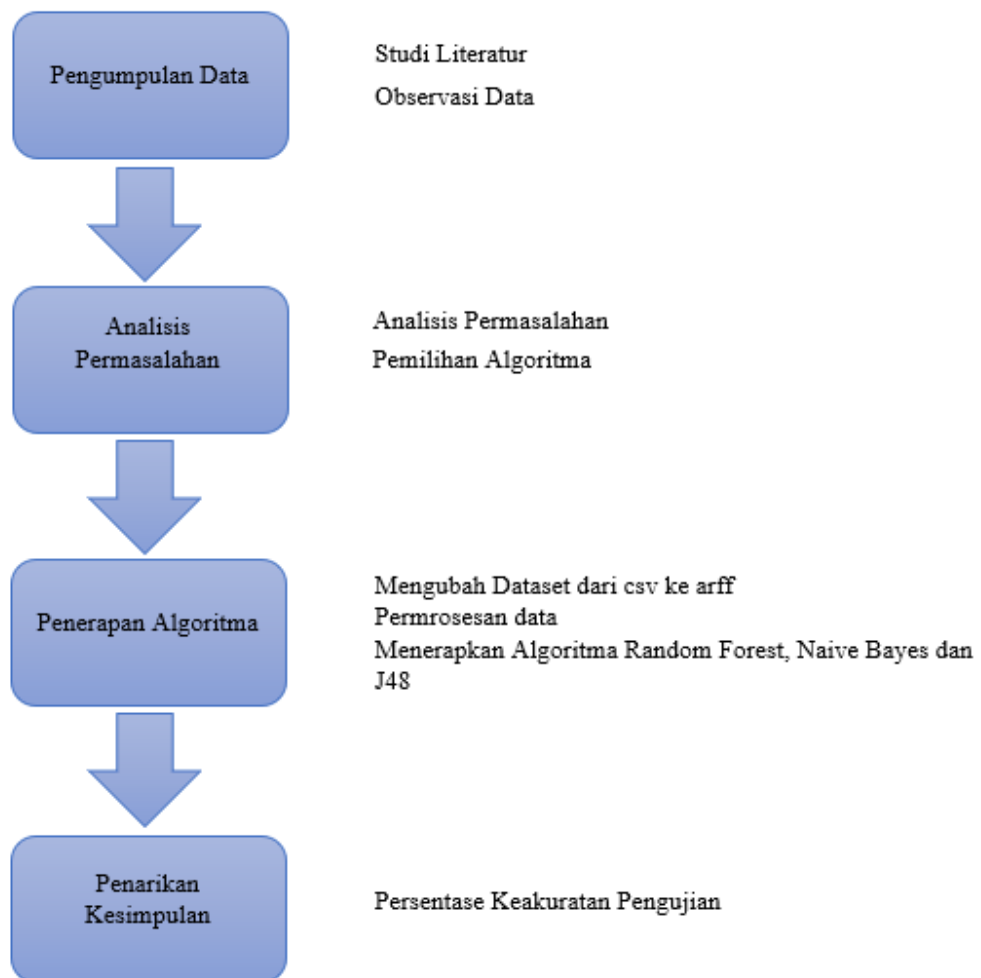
Pengumpulan Data

Studi Literatur
Observasi Data

Analisis Permasalahan

Analisis Permasalahan
Pemilihan Algoritma

Penerapan Algoritma

Mengubah Dataset dari csv ke arff
Permrosesan data
Menerapkan Algoritma Random Forest, Naive Bayes dan J48

Penarikan Kesimpulan

Persentase Keakuratan Pengujian